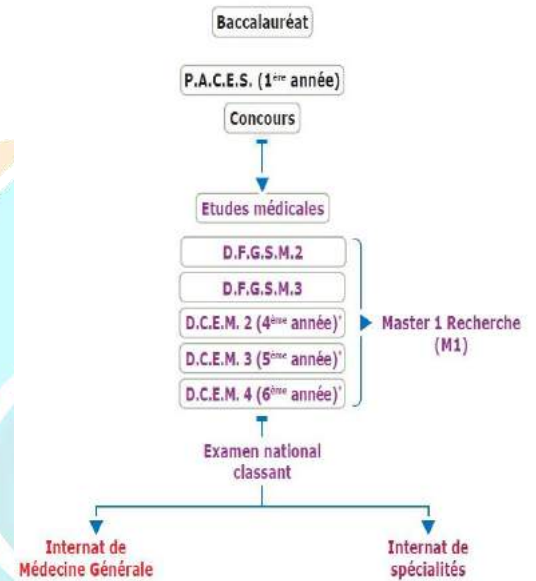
Baccalauréat

P.A.C.E.S. (1$^{ère}$ année)

Concours

Etudes médicales

D.F.G.S.M.2

D.F.G.S.M.3

D.C.E.M. 2 (4$^{ème}$ année)$^{*}$

D.C.E.M. 3 (5$^{ème}$ année)$^{*}$

D.C.E.M. 4 (6$^{ème}$ année)$^{*}$

Master 1 Recherche (M1)

Examen national classant

Internat de Médecine Générale

Internat de spécialités